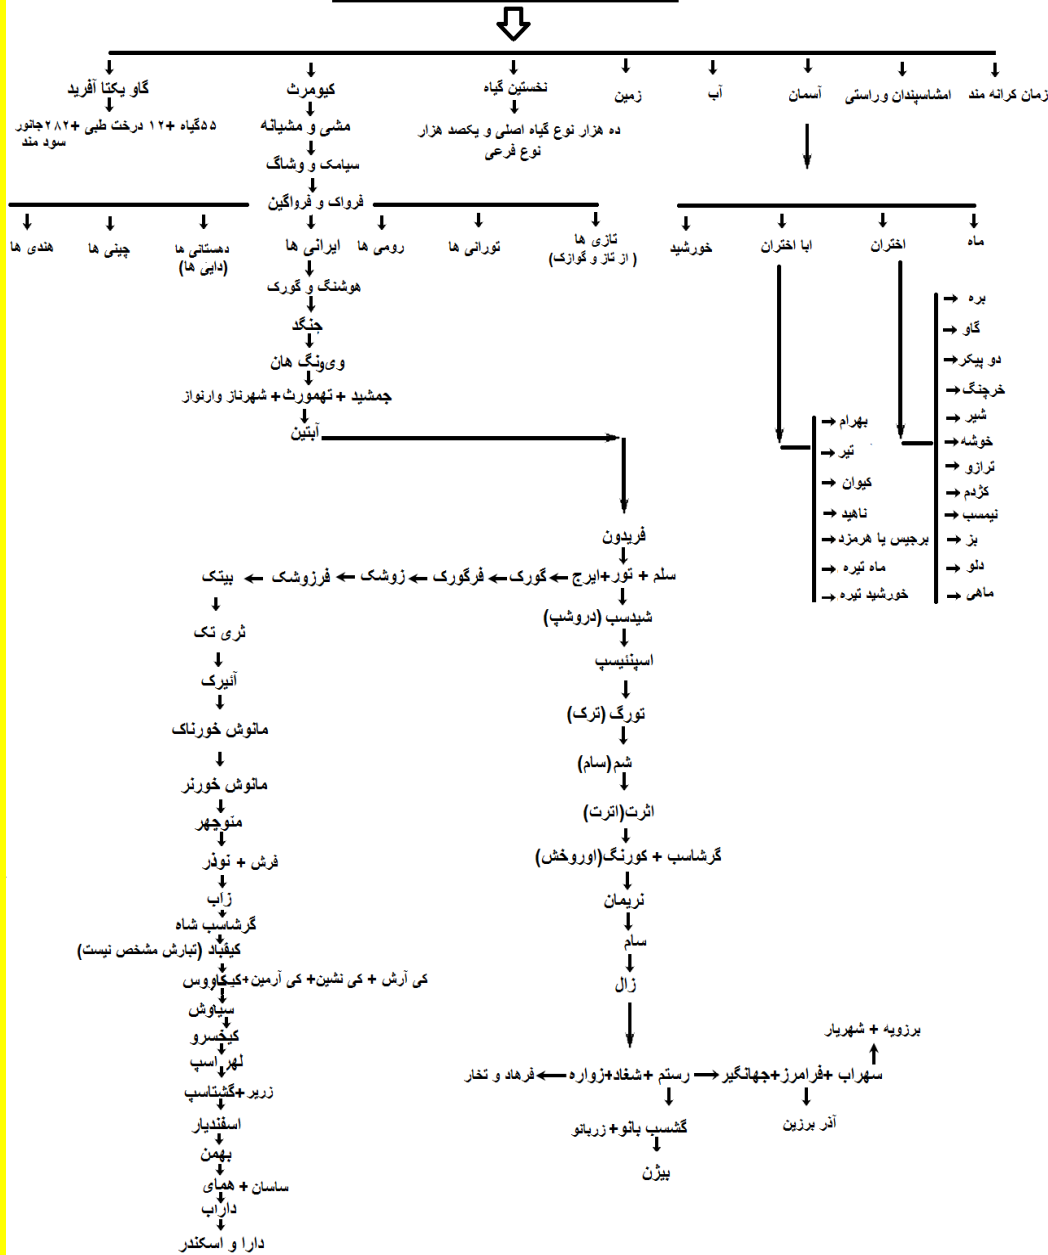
زمان کرانه مند

امشاسپندان وراستی

آسمان

آب

زمین

نخستین گیاه

ده هزار نوع گیاه اصلی و یکصد هزار نوع فرعی

کیومرث

مشی و مشیانه

سیامک و وشاگ

فرواک و فرواگین

گاو یکتا آفرید

۵۵گیاه +۱۲ درخت طبی +۲۸۲جانور سود مند

ماه

اختران

ابا اختران

خورشید

بره
گاو
دو پیکر
خرچنگ
شیر
خوشه
ترازو
کژدم
نیمسب
بز
دلو
ماهی

بهرام
تیر
کیوان
ناهید
برجیس یا هرمزد
ماه تیره
خورشید تیره

تازی ها ( از تاز و گوازک)

تورانی ها

رومی ها

ایرانی ها

دهستانی ها (دایی ها)

چینی ها

هندی ها

هوشنگ و گورک

جنگد

وی‌ونگ هان

جمشید + تهمورث+ شهرناز وارنواز

آبتین

فریدون

سلم + تور+ایرج ← گورک ← فرگورک ← زوشک ← فرزوشک ← بیتک

ثری تک

آنیرک

مانوش خورناک

مانوش خورنر

منوچهر

فرش + نوذر

زاب

گرشاسب شاه

کیقباد (تبارش مشخص نیست)

کی آرش + کی نشین+ کی آرمین+کیکاووس

سیاوش

کیخسرو

لهراسپ

زریر +گشتاسپ

اسفندیار

بهمن

ساسان + همای

داراب

دارا و اسکندر

شیدسب (دروشپ)

اسپنیسپ

تورگ (ترک)

شم(سام)

اثرت(اترت)

گرشاسب + کورنگ(اوروخش)

نریمان

سام

زال

فرهاد و تخار ← زواره+شغاد+ رستم ← جهانگیر+فرامرز+ سهراب

برزویه + شهریار

آذر برزین

گشسپ بانو+ زربانو

بیژن